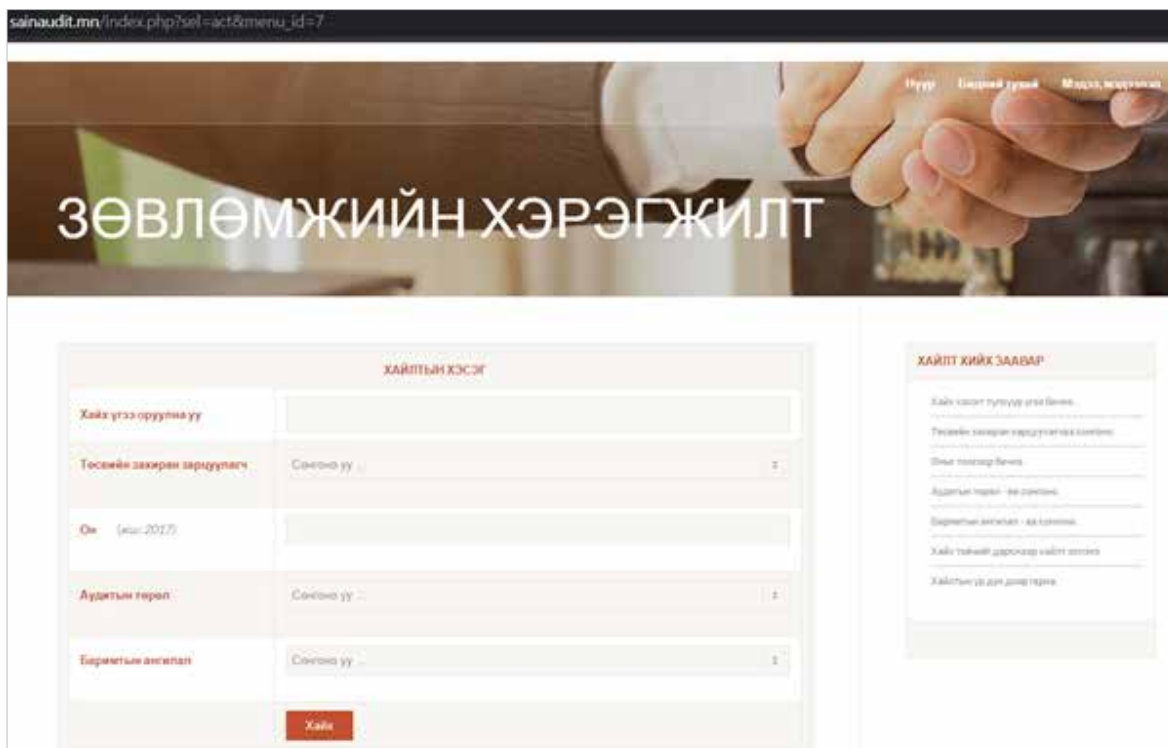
sainaudit.mn/index.php?sel=act&menu_id=7

Нүүр Бидний тухай Мэдээ, мэдээлэл

ЗӨВЛӨМЖИЙН ХЭРЭГЖИЛТ

ХАЙЛТЫН ХЭСЭГ

| | |
|---|---|
| Хайх үгээ оруулна уу | |
| Төсвийн захиран зарцуулагч | Сонгоно уу ... |
| Он (жиш: 2017) | |
| Аудитын төрөл | Сонгоно уу ... |
| Баримтын ангилал | Сонгоно уу ... |

Хайх

ХАЙЛТ ХИЙХ ЗААВАР

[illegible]

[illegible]

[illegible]

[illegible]

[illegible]

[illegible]

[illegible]